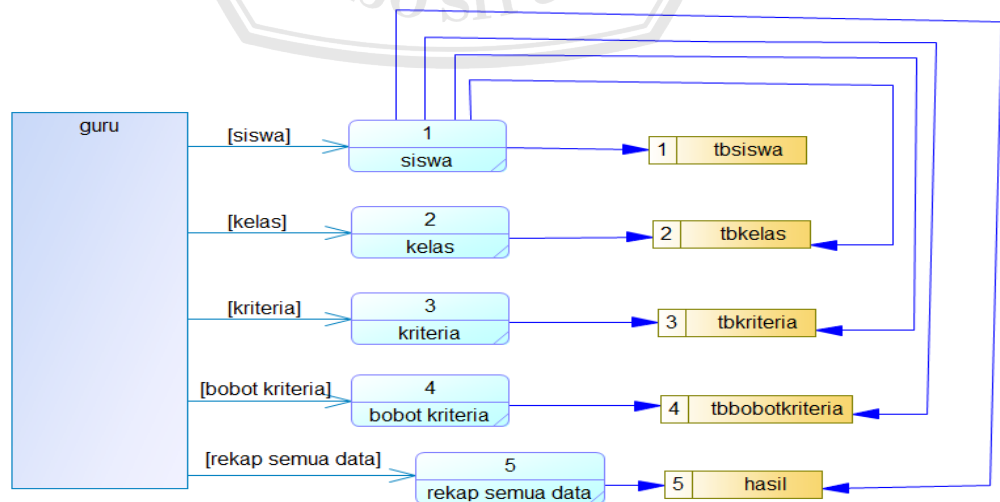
guru

[siswa]

1
siswa

1 tbsiswa

[kelas]

2
kelas

2 tbkelas

[kriteria]

3
kriteria

3 tbkriteria

[bobot kriteria]

4
bobot kriteria

4 tbbobotkriteria

[rekap semua data]

5
rekap semua data

5 hasil